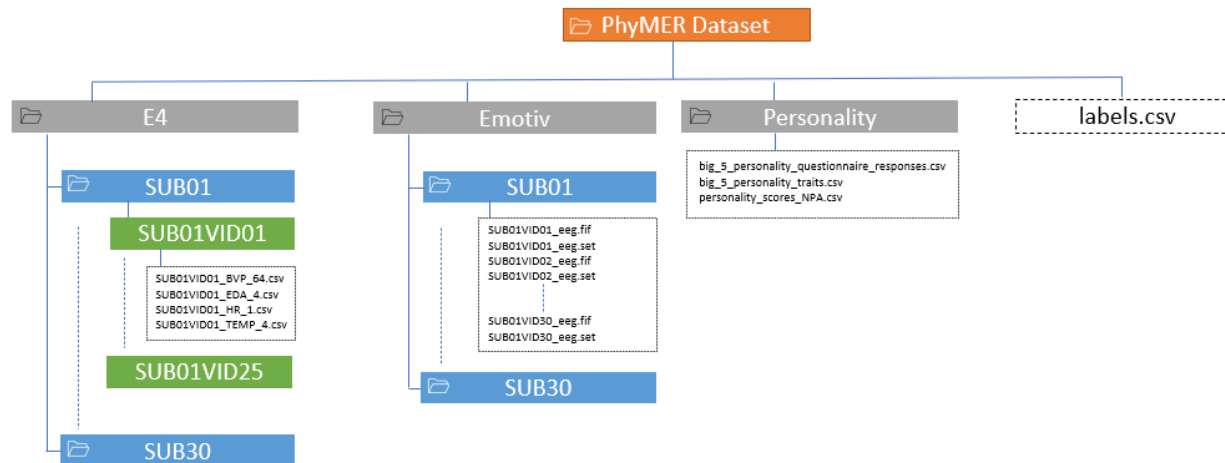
PhyMER Dataset

E4

SUB01

SUB01VID01

SUB01VID01_BVP_64.csv
SUB01VID01_EDA_4.csv
SUB01VID01_HR_1.csv
SUB01VID01_TEMP_4.csv

SUB01VID25

SUB30

Emotiv

SUB01

SUB01VID01_eeg.fif
SUB01VID01_eeg.set
SUB01VID02_eeg.fif
SUB01VID02_eeg.set

SUB01VID30_eeg.fif
SUB01VID30_eeg.set

SUB30

Personality

big_5_personality_questionnaire_responses.csv
big_5_personality_traits.csv
personality_scores_NPA.csv

labels.csv